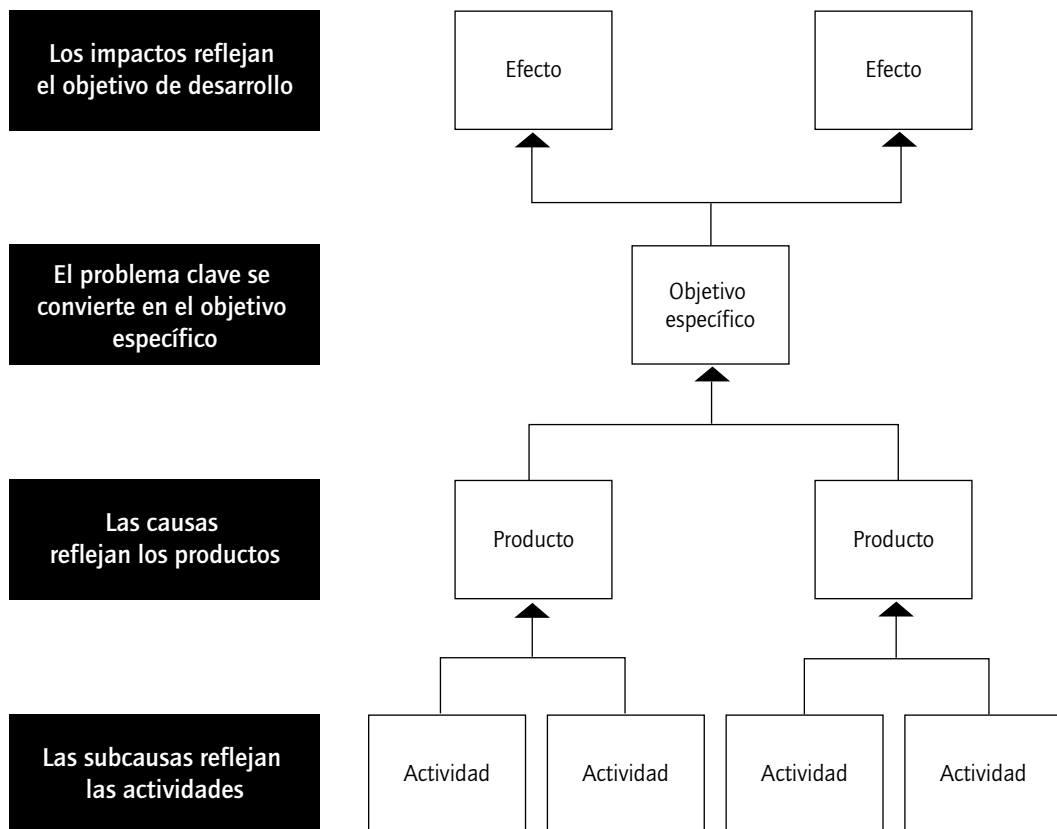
Los impactos reflejan el objetivo de desarrollo

Efecto

Efecto

El problema clave se convierte en el objetivo específico

Objetivo específico

Las causas reflejan los productos

Producto

Producto

Las subcausas reflejan las actividades

Actividad

Actividad

Actividad

Actividad